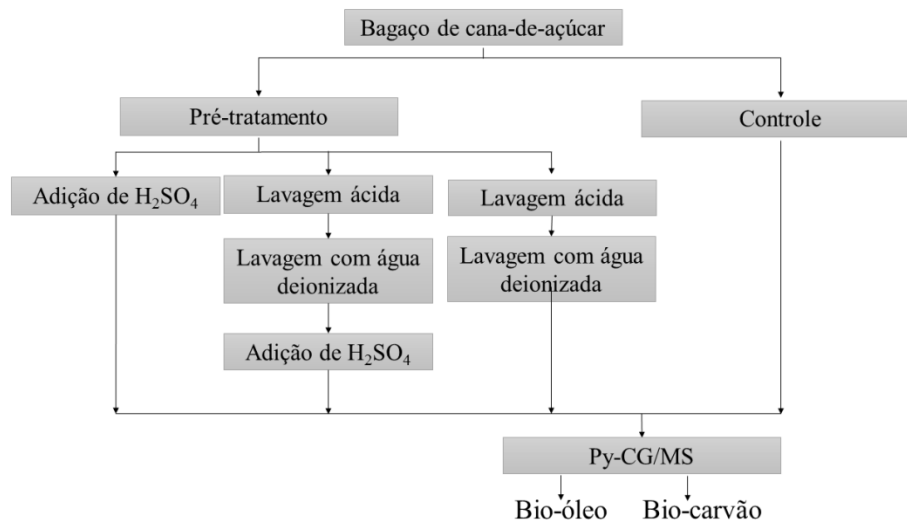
Bagaço de cana-de-açúcar

Pré-tratamento

Controle

Adição de $H_2SO_4$

Lavagem ácida

Lavagem com água deionizada

Adição de $H_2SO_4$

Lavagem ácida

Lavagem com água deionizada

Py-CG/MS

Bio-óleo

Bio-carvão